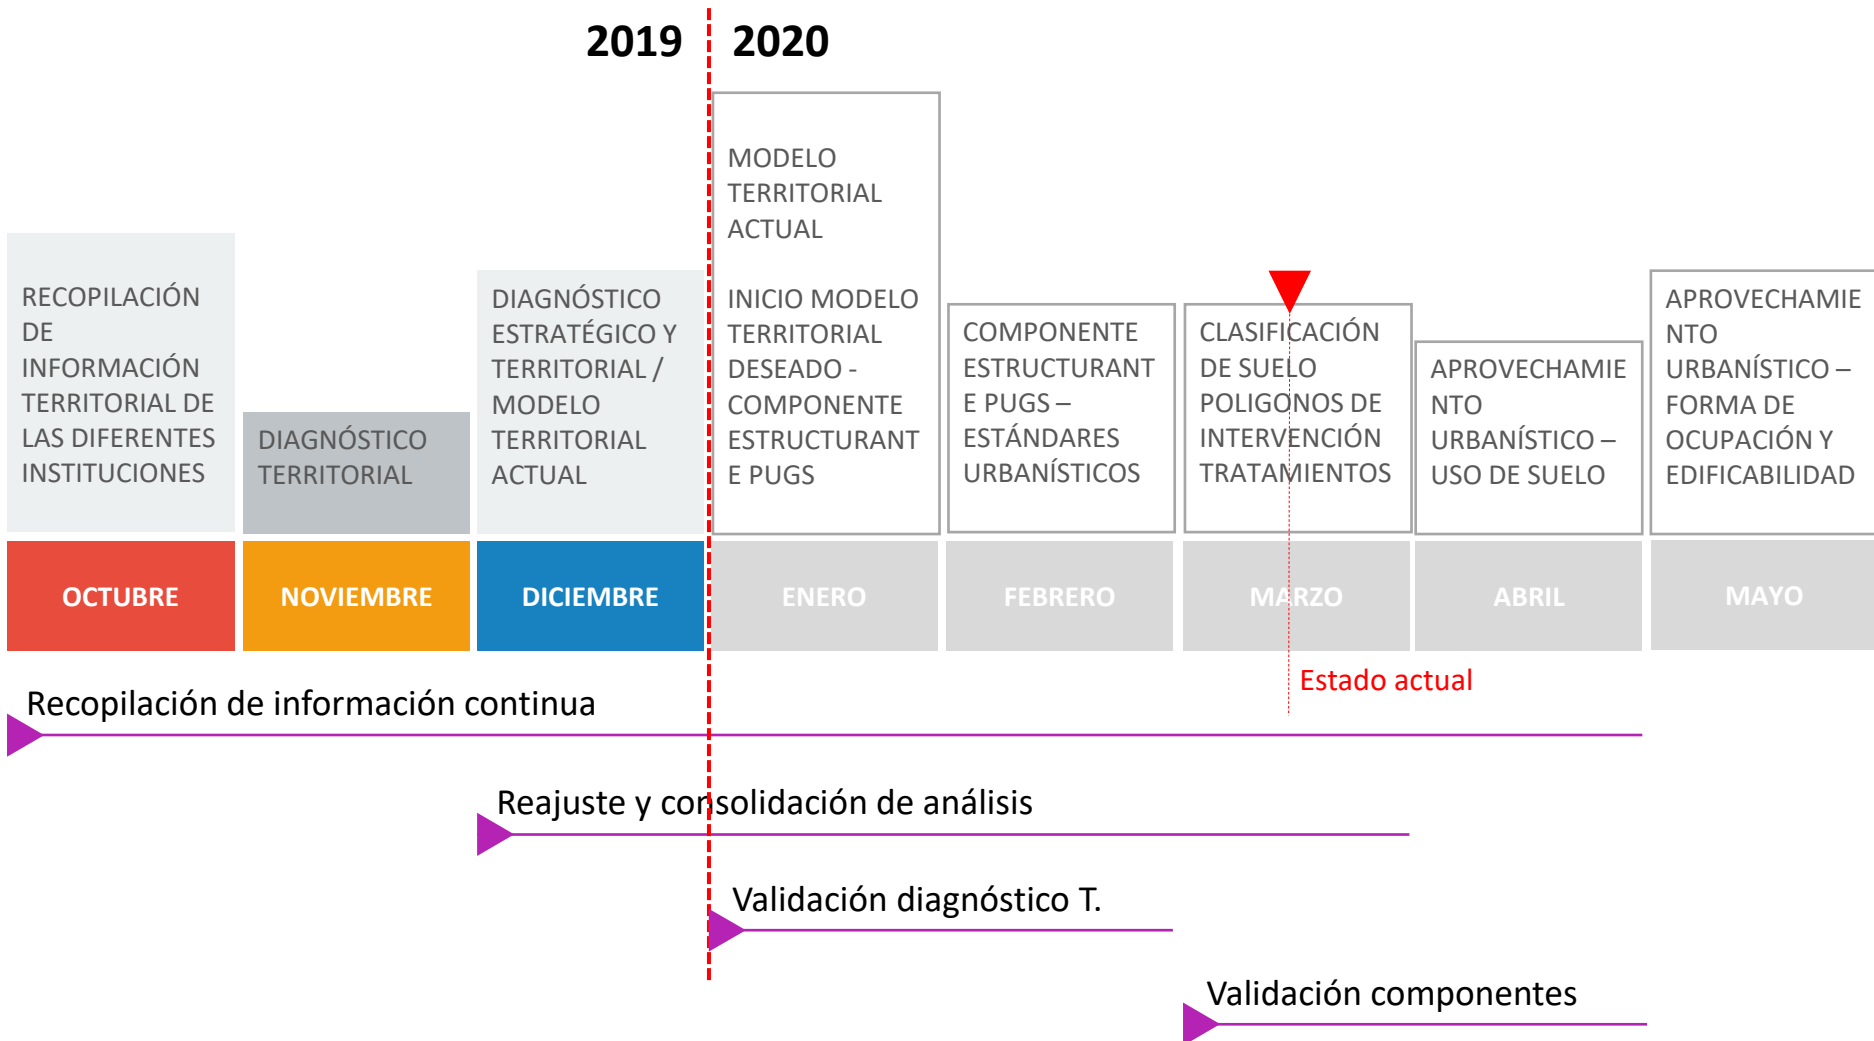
2019 2020

RECOPILACIÓN DE INFORMACIÓN TERRITORIAL DE LAS DIFERENTES INSTITUCIONES

DIAGNÓSTICO TERRITORIAL

DIAGNÓSTICO ESTRATÉGICO Y TERRITORIAL / MODELO TERRITORIAL ACTUAL

MODELO TERRITORIAL ACTUAL

INICIO MODELO TERRITORIAL DESEADO - COMPONENTE ESTRUCTURANTE PUGS

COMPONENTE ESTRUCTURANTE PUGS – ESTÁNDARES URBANÍSTICOS

CLASIFICACIÓN DE SUELO POLIGONOS DE INTERVENCIÓN TRATAMIENTOS

APROVECHAMIENTO URBANÍSTICO – USO DE SUELO

APROVECHAMIENTO URBANÍSTICO – FORMA DE OCUPACIÓN Y EDIFICABILIDAD

OCTUBRE | NOVIEMBRE | DICIEMBRE | ENERO | FEBRERO | MARZO | ABRIL | MAYO

Estado actual

Recopilación de información continua

Reajuste y consolidación de análisis

Validación diagnóstico T.

Validación componentes